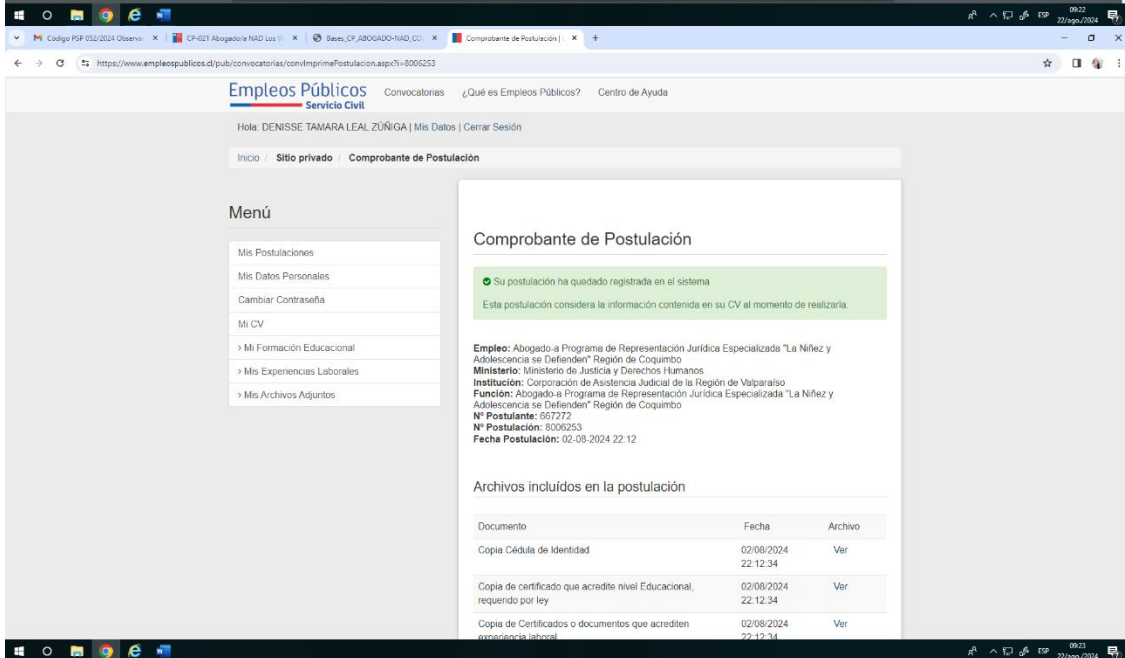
ESP 09:22 22/ago./2024

Código PSP 032/2024 Observ ×
CP-021 Abogado/a NAD Los V ×
Bases_CP_ABOGADO-NAD_CO ×
Comprobante de Postulación | ×
+

https://www.empleospublicos.cl/pub/convocatorias/convImprimePostulacion.aspx?i=8006253

Empleos Públicos
Servicio Civil
Convocatorias ¿Qué es Empleos Públicos? Centro de Ayuda

Hola: DENISSE TAMARA LEAL ZÚÑIGA | Mis Datos | Cerrar Sesión

Inicio / Sitio privado / Comprobante de Postulación

Menú

Mis Postulaciones
Mis Datos Personales
Cambiar Contraseña
Mi CV
› Mi Formación Educacional
› Mis Experiencias Laborales
› Mis Archivos Adjuntos

Comprobante de Postulación

Su postulación ha quedado registrada en el sistema

Esta postulación considera la información contenida en su CV al momento de realizarla.

Empleo: Abogado-a Programa de Representación Jurídica Especializada "La Niñez y Adolescencia se Defienden" Región de Coquimbo
Ministerio: Ministerio de Justicia y Derechos Humanos
Institución: Corporación de Asistencia Judicial de la Región de Valparaíso
Función: Abogado-a Programa de Representación Jurídica Especializada "La Niñez y Adolescencia se Defienden" Región de Coquimbo
Nº Postulante: 667272
Nº Postulación: 8006253
Fecha Postulación: 02-08-2024 22:12

Archivos incluídos en la postulación

| Documento | Fecha | Archivo |
|---|---|---|
| Copia Cédula de Identidad | 02/08/2024 22:12:34 | Ver |
| Copia de certificado que acredite nivel Educacional, requerido por ley | 02/08/2024 22:12:34 | Ver |
| Copia de Certificados o documentos que acrediten experiencia laboral | 02/08/2024 22:12:34 | Ver |

ESP 09:23 22/ago./2024